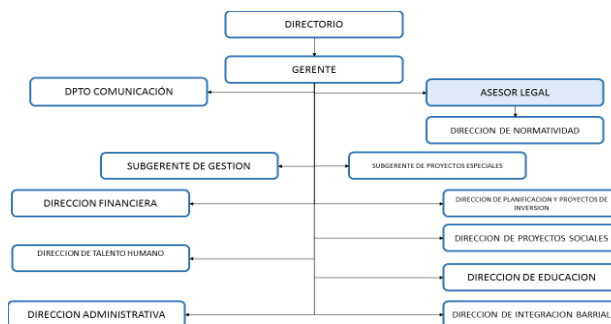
DIRECTORIO

GERENTE

DPTO COMUNICACIÓN

ASESOR LEGAL

DIRECCION DE NORMATIVIDAD

SUBGERENTE DE GESTION

SUBGERENTE DE PROYECTOS ESPECIALES

DIRECCION FINANCIERA

DIRECCION DE PLANIFICACION Y PROYECTOS DE INVERSION

DIRECCION DE TALENTO HUMANO

DIRECCION DE PROYECTOS SOCIALES

DIRECCION DE EDUCACION

DIRECCION ADMINISTRATIVA

DIRECCION DE INTEGRACION BARRIAL